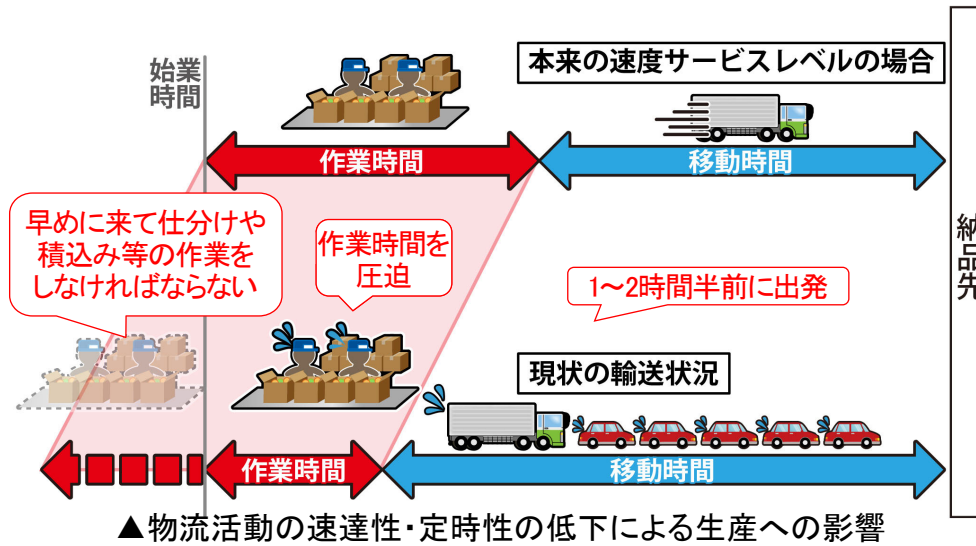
始業時間

本来の速度サービスレベルの場合

作業時間

移動時間

早めに来て仕分けや積込み等の作業をしなければならない

作業時間を圧迫

1～2時間半前に出発

納品先

現状の輸送状況

作業時間

移動時間

▲物流活動の速達性･定時性の低下による生産への影響